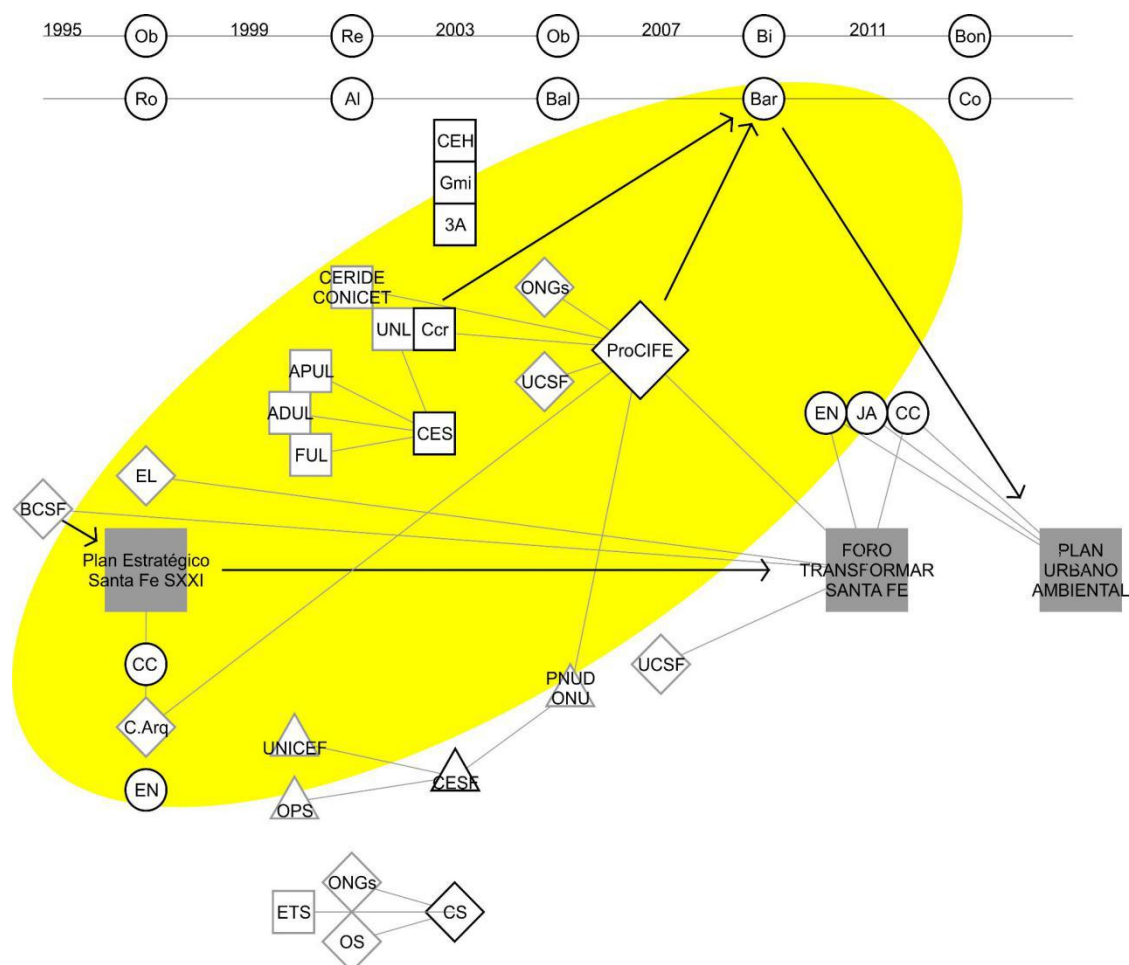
1995 Ob 1999 Re 2003 Ob 2007 Bi 2011 Bon

Ro Al Bal Bar Co

CEH
Gmi
3A

CERIDE CONICET

ONGs

UNL Ccr

ProCIFE

APUL
ADUL
FUL

CES

UCSF

EN JA CC

EL

BCSF

Plan Estratégico Santa Fe SXXI

FORO TRANSFORMAR SANTA FE

PLAN URBANO AMBIENTAL

CC

UCSF

PNUD ONU

C.Arq

UNICEF

CESF

EN

OPS

ONGs

ETS

CS

OS